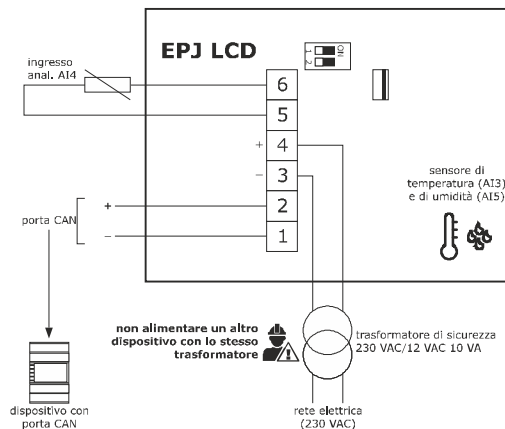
EPJ LCD

ON
1
2

ingresso anal. AI4

6
5
+
4
−
3
2
1

porta CAN
+
−

sensore di temperatura (AI3) e di umidità (AI5)

non alimentare un altro dispositivo con lo stesso trasformatore

trasformatore di sicurezza 230 VAC/12 VAC 10 VA

rete elettrica (230 VAC)

dispositivo con porta CAN